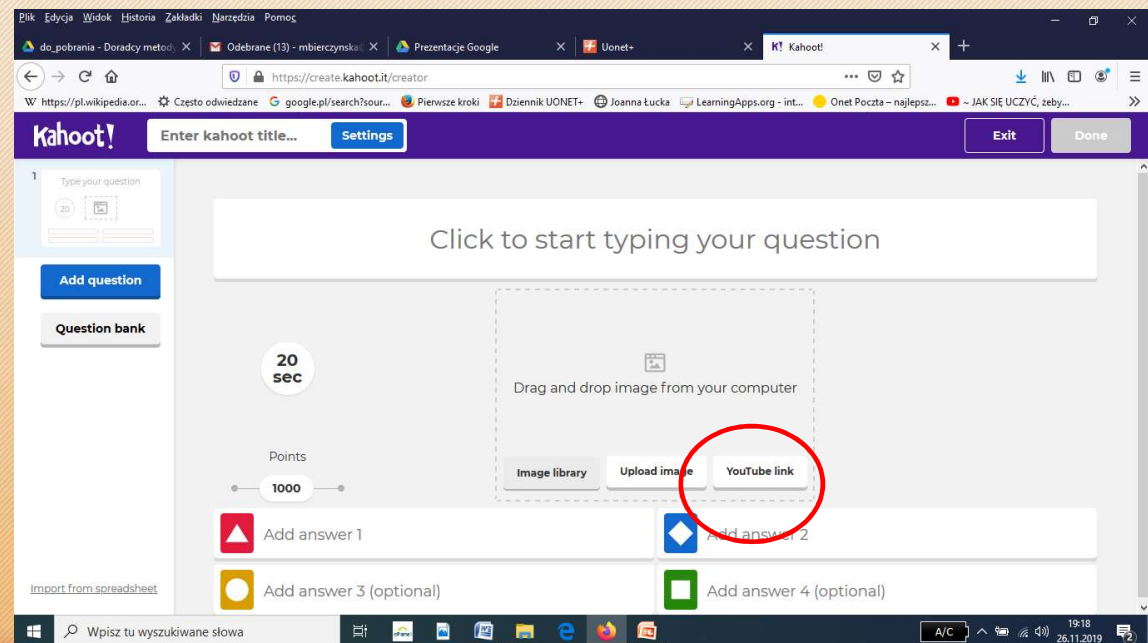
Plik Edycja Widok Historia Zakładki Narzędzia Pomoc

do_pobrania - Doradcy metody ×
Odebrane (13) - mbierczynska ×
Prezentacje Google ×
Uonet+ ×
K! Kahoot! ×
+

https://create.kahoot.it/creator

W https://pl.wikipedia.or... Często odwiedzane google.pl/search?sour... Pierwsze kroki Dziennik UONET+ Joanna Łucka LearningApps.org - int... Onet Poczta – najlepsz... ~ JAK SIĘ UCZYĆ, żeby...

Kahoot!
Enter kahoot title...
Settings
Exit
Done

1
Type your question
20

Add question
Question bank

Click to start typing your question

20 sec

Drag and drop image from your computer

Points
1000

Image library
Upload image
YouTube link

Add answer 1
Add answer 2
Add answer 3 (optional)
Add answer 4 (optional)

Import from spreadsheet

Wpisz tu wyszukiwane słowa
A/C
19:18
26.11.2019
2